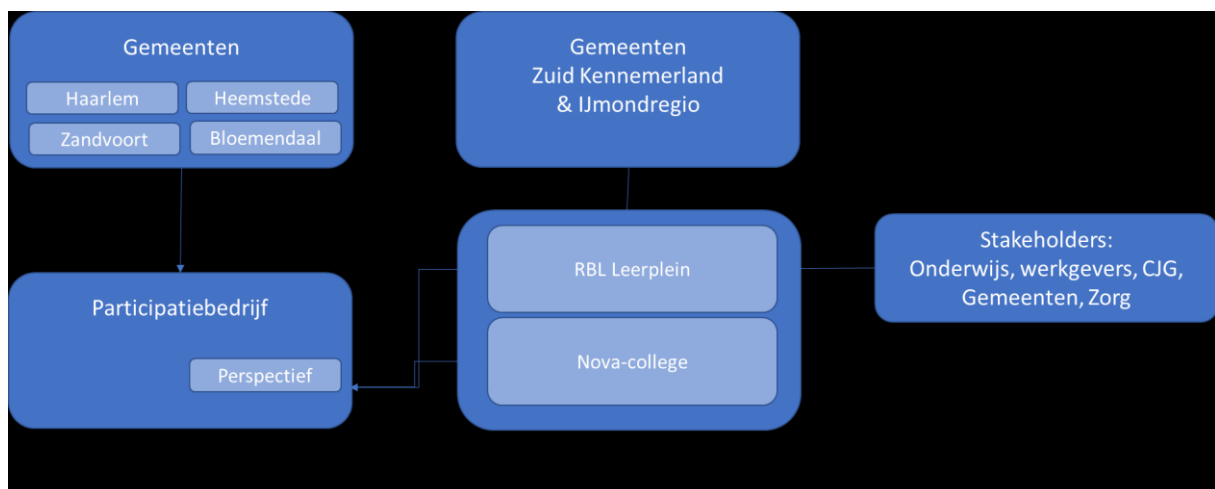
Gemeenten

Haarlem

Heemstede

Zandvoort

Bloemendaal

Gemeenten
Zuid Kennemerland
& IJmondregio

Participatiebedrijf

Perspectief

RBL Leerplein

Nova-college

Stakeholders:
Onderwijs, werkgevers, CJG,
Gemeenten, Zorg